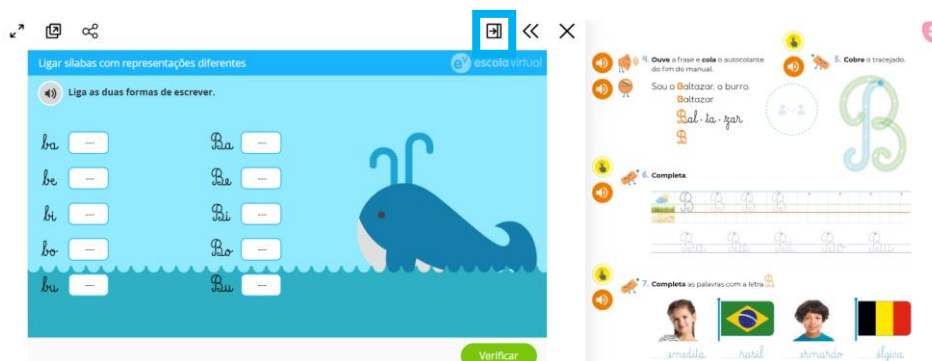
Ligar sílabas com representações diferentes

escola virtual

Liga as duas formas de escrever.

ba ---
be ---
bi ---
bo ---
bu ---

Ba ---
Be ---
Bi ---
Bo ---
Bu ---

Verificar

4. Ouve a frase e cola o autocolante do fim do manual.

Sou o Baltazar, o burro.
Baltazar
Bal - ta - zar
B

5. Cobre o tracejado.

B

6. Completa.

B B B B
b b b b b

7. Completa as palavras com a letra B.

_emilda
_rasil
_ernardo
_élgica